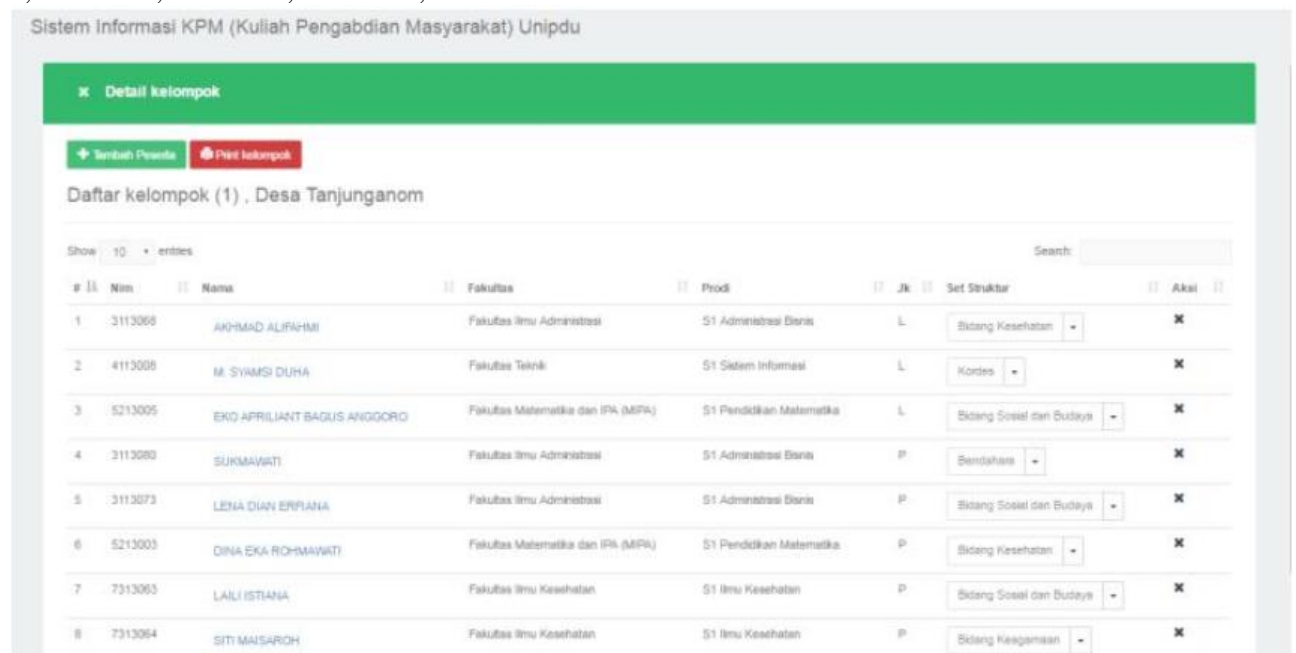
Sistem Informasi KPM (Kuliah Pengabdian Masyarakat) Unipdu

× Detail kelompok

+ Tambah Peserta Print kelompok

Daftar kelompok (1) , Desa Tanjunganom

Show 10 entries

Search:

| # | Nim | Nama | Fakultas | Prodi | Jk | Set Struktur | Aksi |
|---|---|---|---|---|---|---|---|
| 1 | 3113068 | AKHMAD ALIFAHMI | Fakultas Ilmu Administrasi | S1 Administrasi Bisnis | L | Bidang Kesehatan | × |
| 2 | 4113008 | M. SYAMSI DUHA | Fakultas Teknik | S1 Sistem Informasi | L | Kordes | × |
| 3 | 5213005 | EKO APRILIANT BAGUS ANGGORO | Fakultas Matematika dan IPA (MIPA) | S1 Pendidikan Matematika | L | Bidang Sosial dan Budaya | × |
| 4 | 3113080 | SUKMAWATI | Fakultas Ilmu Administrasi | S1 Administrasi Bisnis | P | Bendahara | × |
| 5 | 3113073 | LENA DIAN ERFIANA | Fakultas Ilmu Administrasi | S1 Administrasi Bisnis | P | Bidang Sosial dan Budaya | × |
| 6 | 5213003 | DINA EKA ROHMAWATI | Fakultas Matematika dan IPA (MIPA) | S1 Pendidikan Matematika | P | Bidang Kesehatan | × |
| 7 | 7313063 | LAILI ISTIANA | Fakultas Ilmu Kesehatan | S1 Ilmu Kesehatan | P | Bidang Sosial dan Budaya | × |
| 8 | 7313064 | SITI MAISAROH | Fakultas Ilmu Kesehatan | S1 Ilmu Kesehatan | P | Bidang Keagamaan | × |